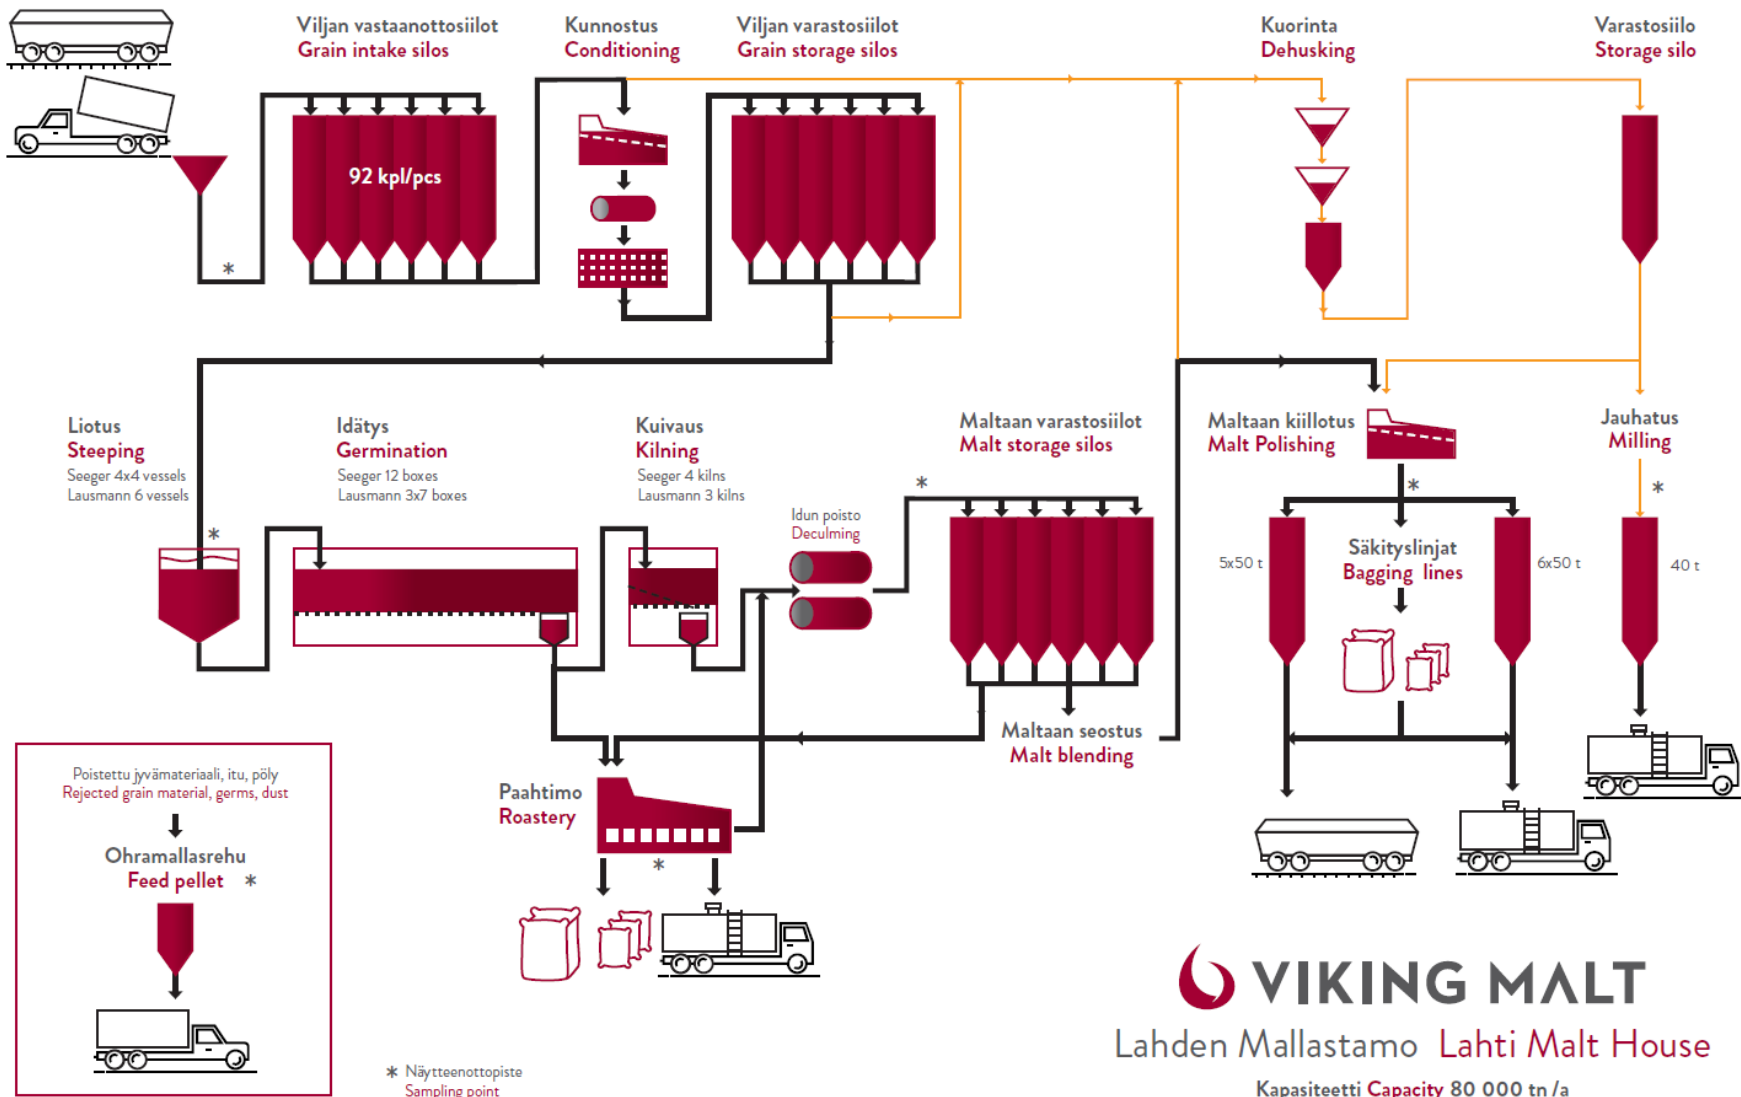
Viljan vastaanottosiilot
Grain intake silos

92 kpl/pcs

*

Kunnostus
Conditioning

Viljan varastosiilot
Grain storage silos

Kuorinta
Dehusking

Varastosiilo
Storage silo

Liotus
Steeping
Seeger 4x4 vessels
Lausmann 6 vessels

*

Idätys
Germination
Seeger 12 boxes
Lausmann 3x7 boxes

Kuivaus
Kilning
Seeger 4 kilns
Lausmann 3 kilns

Idun poisto
Deculming

*

Maltaan varastosiilot
Malt storage silos

Maltaan kiillotus
Malt Polishing

*

Jauhatus
Milling

*

5x50 t

Säkityslinjat
Bagging lines

6x50 t

40 t

Maltaan seostus
Malt blending

Paahtimo
Roastery

*

Poistettu jyvämateriaali, itu, pöly
Rejected grain material, germs, dust

Ohramallasrehu
Feed pellet *

* Näytteenottopiste
Sampling point

VIKING MALT
Lahden Mallastamo Lahti Malt House
Kapasiteetti Capacity 80 000 tn /a